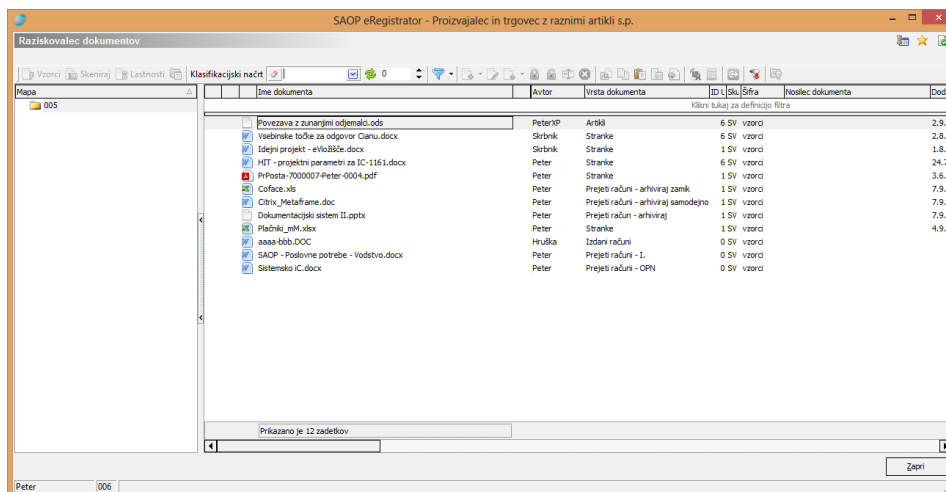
SAOP eRegistrator - Proizvajalec in trgovec z raznimi artikli s.p.

Raziskovalec dokumentov

Vzorci Skeniraj Lastnosti Klasifikacijski načrt 0

Mapa
005

| Ime dokumenta | Avtor | Vrsta dokumenta | ID L | Sku. | Šifra | Nosilec dokumenta | Dod |
|---|---|---|---|---|---|---|---|
| Klikni tukaj za definicijo filtra | | | | | | | |
| Povezava z zunanjimi odjemalci.ods | PeterXP | Artikli | 6 | SV | vzorci | | 2.9. |
| Vsebinske točke za odgovor Cianu.docx | Skrbnik | Stranke | 6 | SV | vzorci | | 2.8. |
| Idejni projekt - eVložišče.docx | Skrbnik | Stranke | 1 | SV | vzorci | | 1.8. |
| HIT - projektni parametri za IC-1161.docx | Peter | Stranke | 6 | SV | vzorci | | 24.7 |
| PrPosta-7000007-Peter-0004.pdf | Peter | Stranke | 1 | SV | vzorci | | 3.6. |
| Coface.xls | Peter | Prejeti računi - arhiviraj zamik | 1 | SV | vzorci | | 7.9. |
| Citrix_Metaframe.doc | Peter | Prejeti računi - arhiviraj samodejno | 1 | SV | vzorci | | 7.9. |
| Dokumentacijski sistem II.pptx | Peter | Prejeti račun - arhiviraj | 1 | SV | vzorci | | 7.9. |
| Plačniki_mM.xlsx | Peter | Stranke | 1 | SV | vzorci | | 4.9. |
| aaaa-bbb.DOC | Hruška | Izdani računi | 0 | SV | vzorci | | |
| SAOP - Poslovne potrebe - Vodstvo.docx | Peter | Prejeti računi - I. | 0 | SV | vzorci | | |
| Sistemsko iC.docx | Peter | Prejeti računi - OPN | 0 | SV | vzorci | | |

Prikazano je 12 zadetkov

Zapri

Peter 006